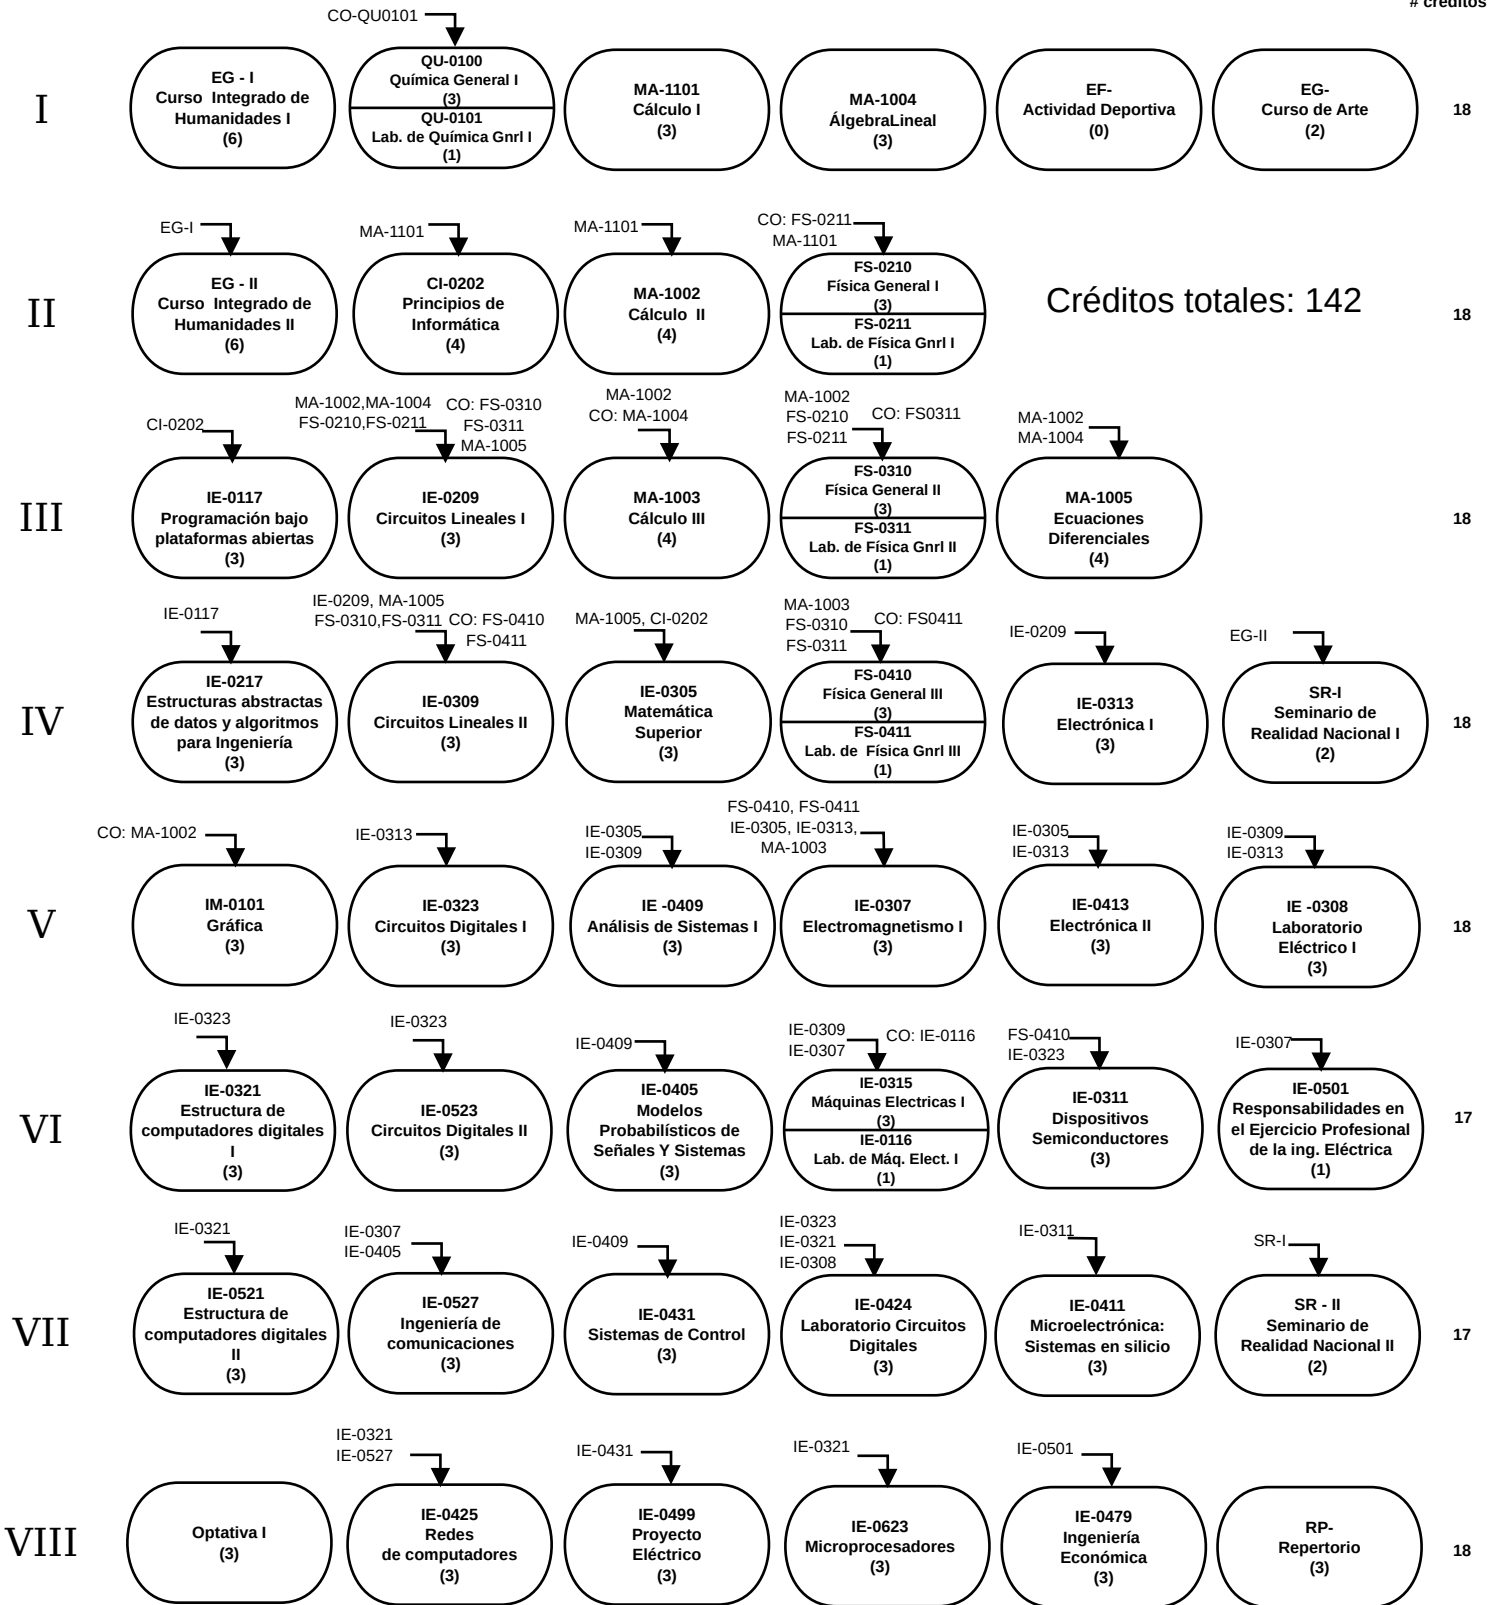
# créditos

CO-QU0101

I

EG - I
Curso Integrado de Humanidades I
(6)

QU-0100
Química General I
(3)
QU-0101
Lab. de Química Gnrl I
(1)

MA-1101
Cálculo I
(3)

MA-1004
ÁlgebraLineal
(3)

EF-
Actividad Deportiva
(0)

EG-
Curso de Arte
(2)

18

II

EG-I
EG - II
Curso Integrado de Humanidades II
(6)

MA-1101
CI-0202
Principios de Informática
(4)

MA-1101
MA-1002
Cálculo II
(4)

CO: FS-0211
MA-1101
FS-0210
Física General I
(3)
FS-0211
Lab. de Física Gnrl I
(1)

Créditos totales: 142

18

III

CI-0202
IE-0117
Programación bajo plataformas abiertas
(3)

MA-1002,MA-1004
FS-0210,FS-0211
CO: FS-0310
FS-0311
MA-1005
IE-0209
Circuitos Lineales I
(3)

MA-1002
CO: MA-1004
MA-1003
Cálculo III
(4)

MA-1002
FS-0210
FS-0211
CO: FS0311
FS-0310
Física General II
(3)
FS-0311
Lab. de Física Gnrl II
(1)

MA-1002
MA-1004
MA-1005
Ecuaciones Diferenciales
(4)

18

IV

IE-0117
IE-0217
Estructuras abstractas de datos y algoritmos para Ingeniería
(3)

IE-0209, MA-1005
FS-0310,FS-0311
CO: FS-0410
FS-0411
IE-0309
Circuitos Lineales II
(3)

MA-1005, CI-0202
IE-0305
Matemática Superior
(3)

MA-1003
FS-0310
FS-0311
CO: FS0411
FS-0410
Física General III
(3)
FS-0411
Lab. de Física Gnrl III
(1)

IE-0209
IE-0313
Electrónica I
(3)

EG-II
SR-I
Seminario de Realidad Nacional I
(2)

18

V

CO: MA-1002
IM-0101
Gráfica
(3)

IE-0313
IE-0323
Circuitos Digitales I
(3)

IE-0305
IE-0309
IE -0409
Análisis de Sistemas I
(3)

FS-0410, FS-0411
IE-0305, IE-0313,
MA-1003
IE-0307
Electromagnetismo I
(3)

IE-0305
IE-0313
IE-0413
Electrónica II
(3)

IE-0309
IE-0313
IE -0308
Laboratorio Eléctrico I
(3)

18

VI

IE-0323
IE-0321
Estructura de computadores digitales I
(3)

IE-0323
IE-0523
Circuitos Digitales II
(3)

IE-0409
IE-0405
Modelos Probabilísticos de Señales Y Sistemas
(3)

IE-0309
IE-0307
CO: IE-0116
IE-0315
Máquinas Electricas I
(3)
IE-0116
Lab. de Máq. Elect. I
(1)

FS-0410
IE-0323
IE-0311
Dispositivos Semiconductores
(3)

IE-0307
IE-0501
Responsabilidades en el Ejercicio Profesional de la ing. Eléctrica
(1)

17

VII

IE-0321
IE-0521
Estructura de computadores digitales II
(3)

IE-0307
IE-0405
IE-0527
Ingeniería de comunicaciones
(3)

IE-0409
IE-0431
Sistemas de Control
(3)

IE-0323
IE-0321
IE-0308
IE-0424
Laboratorio Circuitos Digitales
(3)

IE-0311
IE-0411
Microelectrónica: Sistemas en silicio
(3)

SR-I
SR - II
Seminario de Realidad Nacional II
(2)

17

VIII

Optativa I
(3)

IE-0321
IE-0527
IE-0425
Redes de computadores
(3)

IE-0431
IE-0499
Proyecto Eléctrico
(3)

IE-0321
IE-0623
Microprocesadores
(3)

IE-0501
IE-0479
Ingeniería Económica
(3)

RP-
Repertorio
(3)

18